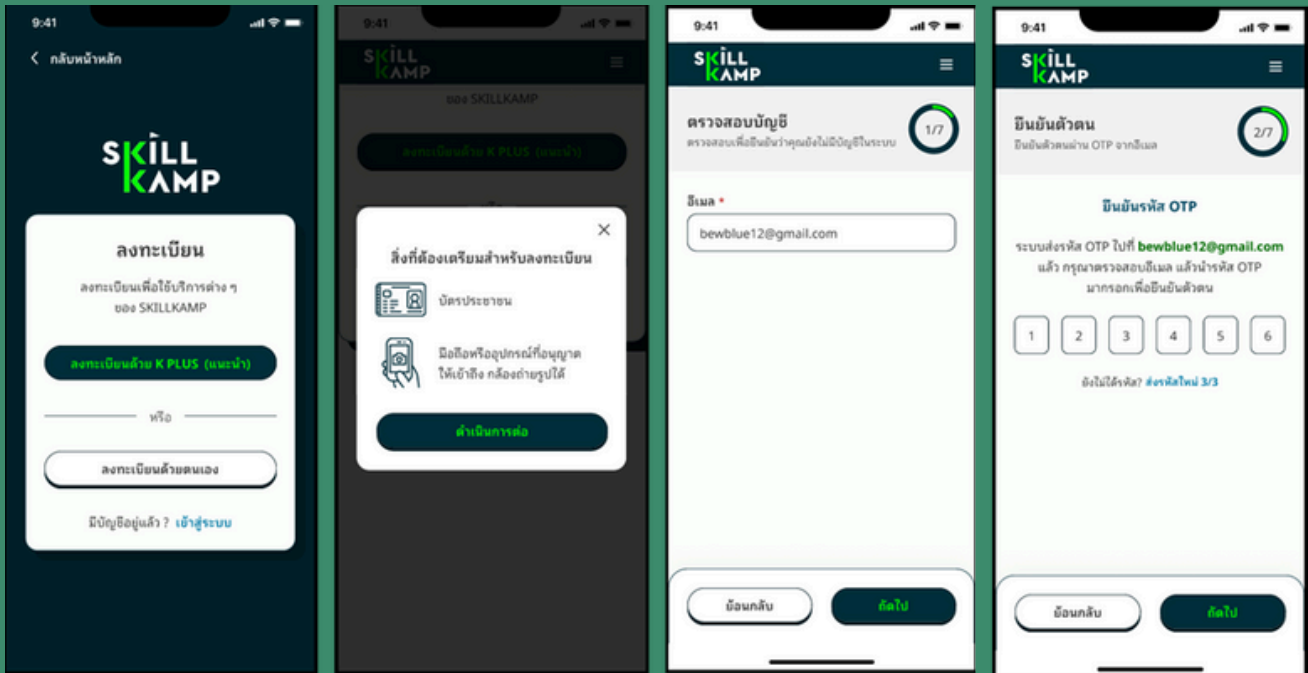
9:41

กลับหน้าหลัก

SKILL KAMP

ลงทะเบียน

ลงทะเบียนเพื่อใช้บริการต่าง ๆ ของ SKILLKAMP

ลงทะเบียนด้วย K PLUS (แนะนำ)

หรือ

ลงทะเบียนด้วยตนเอง

มีบัญชีอยู่แล้ว ? เข้าสู่ระบบ

9:41

SKILL KAMP

ของ SKILLKAMP

ลงทะเบียนด้วย K PLUS (แนะนำ)

สิ่งที่ต้องเตรียมสำหรับลงทะเบียน

บัตรประชาชน

มือถือหรืออุปกรณ์ที่อนุญาตให้เข้าถึง กล้องถ่ายรูปได้

ดำเนินการต่อ

9:41

SKILL KAMP

ตรวจสอบบัญชี

ตรวจสอบเพื่อยืนยันว่าคุณยังไม่มีบัญชีในระบบ

1/7

อีเมล *

bewblue12@gmail.com

ย้อนกลับ

ถัดไป

9:41

SKILL KAMP

ยืนยันตัวตน

ยืนยันตัวตนผ่าน OTP จากอีเมล

2/7

ยืนยันรหัส OTP

ระบบส่งรหัส OTP ไปที่ bewblue12@gmail.com แล้ว กรุณาตรวจสอบอีเมล แล้วนำรหัส OTP มากรอกเพื่อยืนยันตัวตน

1 2 3 4 5 6

ยังไม่ได้รหัส? ส่งรหัสใหม่ 3/3

ย้อนกลับ

ถัดไป